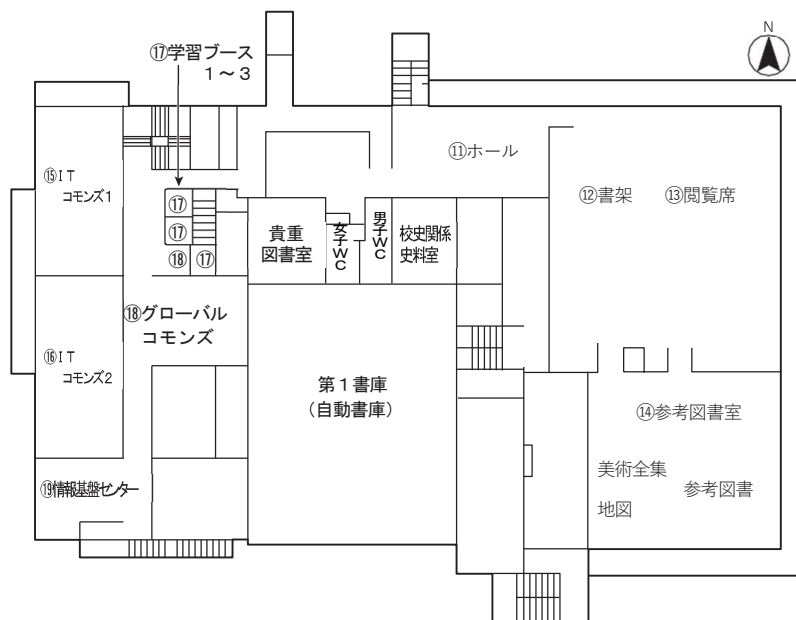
⑰学習ブース
1～3

N

⑪ホール

⑫書架 ⑬閲覧席

⑮IT
コモンズ1

⑰
⑰
⑱ ⑰

貴重
図書室

女子WC

男子WC

校史関係
史料室

⑱グローバル
コモンズ

⑯IT
コモンズ2

第１書庫
（自動書庫）

⑭参考図書室

美術全集

参考図書

地図

⑲情報基盤センター